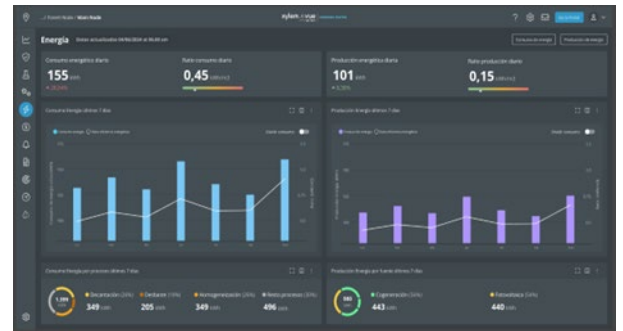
Energía

Consumo energético diario
155 kWh
Ratio consumo diario
0,45 kWh/m3

Producción energética diaria
101 kWh
Ratio producción diario
0,15 kWh/m3

Consumo Energía últimos 7 días

Producción Energía últimos 7 días

Consumo Energía por proceso últimos 7 días
Decantación (26%) 349 kWh
Deshidratación (15%) 205 kWh
Homogeneización (26%) 349 kWh
Resto procesos (37%) 496 kWh

Producción Energía por fuente últimos 7 días
Cogeneración (50%) 443 kWh
Fotovoltaica (50%) 443 kWh